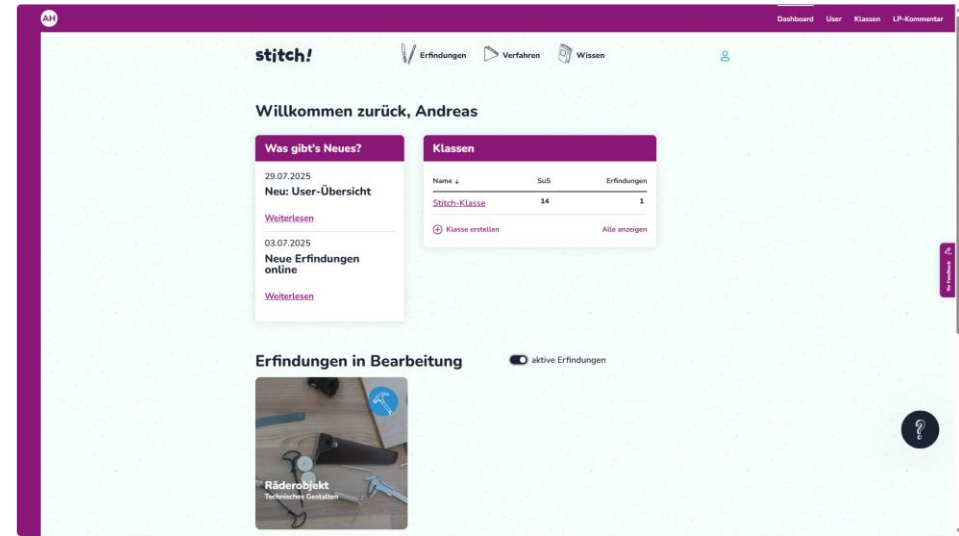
AH

Dashboard User Klassen LP-Kommentar

stitch!

Erfindungen Verfahren Wissen

Willkommen zurück, Andreas

Was gibt's Neues?

29.07.2025
Neu: User-Übersicht

Weiterlesen

03.07.2025
Neue Erfindungen online

Weiterlesen

Klassen

| Name ↓ | SuS | Erfindungen |
|---|---|---|
| Stitch-Klasse | 14 | 1 |

Klasse erstellen

Alle anzeigen

Ihr Feedback

Erfindungen in Bearbeitung

aktive Erfindungen

Räderobjekt
Technisches Gestalten